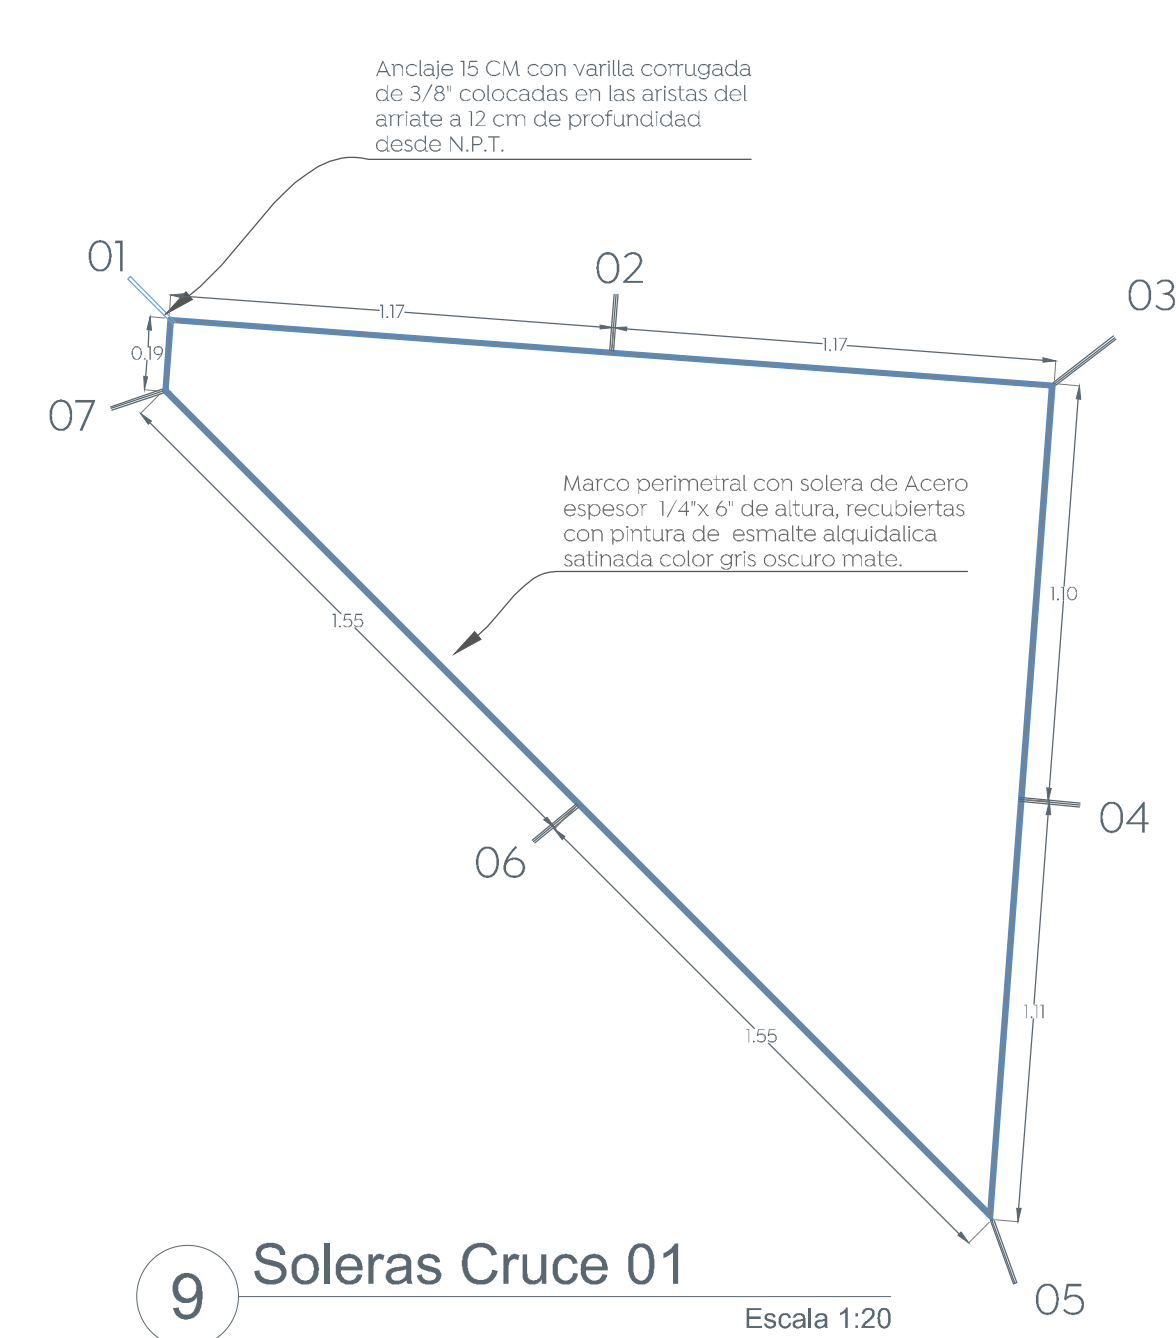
Anclaje 15 CM con varilla corrugada de 3/8" colocadas en las aristas del arriate a 12 cm de profundidad desde N.P.T.

01

02

03

1.17

1.17

0.19

07

Marco perimetral con solera de Acero espesor 1/4"x 6" de altura, recubiertas con pintura de esmalte alquidalica satinada color gris oscuro mate.

1.10

1.55

04

06

1.11

1.55

9

Soleras Cruce 01

Escala 1:20

05